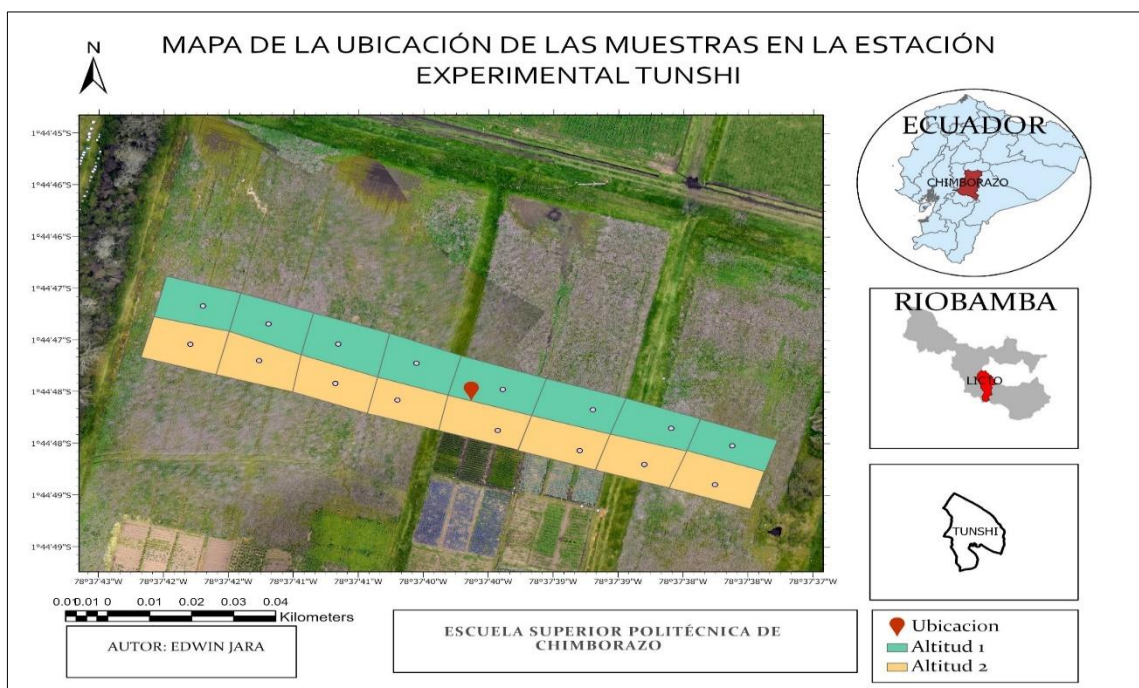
N

MAPA DE LA UBICACIÓN DE LAS MUESTRAS EN LA ESTACIÓN EXPERIMENTAL TUNSHI

1°44'45"S
1°44'46"S
1°44'46"S
1°44'47"S
1°44'47"S
1°44'48"S
1°44'48"S
1°44'49"S
1°44'49"S

78°37'43"W 78°37'42"W 78°37'42"W 78°37'41"W 78°37'41"W 78°37'40"W 78°37'40"W 78°37'39"W 78°37'39"W 78°37'38"W 78°37'38"W 78°37'37"W

ECUADOR
CHIMBORAZO

RIOBAMBA
LICTO

TUNSHI

0.00.010 0.01 0.02 0.03 0.04
Kilometers

AUTOR: EDWIN JARA

ESCUELA SUPERIOR POLITÉCNICA DE CHIMBORAZO

Ubicacion
Altitud 1
Altitud 2